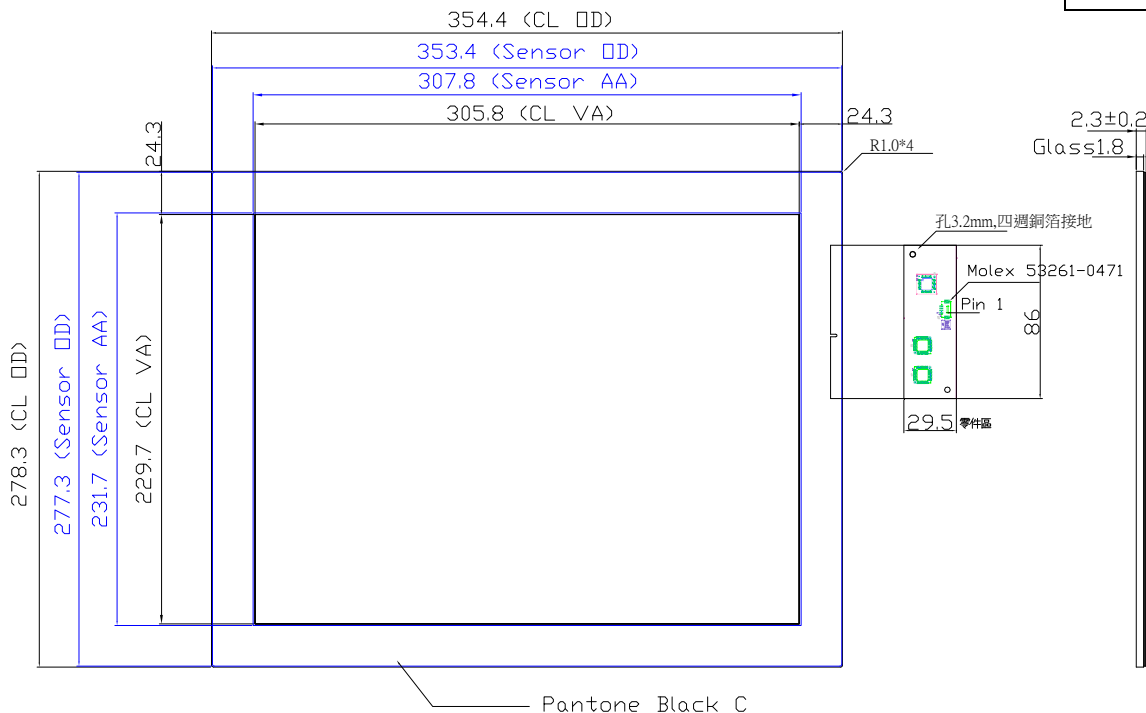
354.4 (CL OD)
353.4 (Sensor OD)
307.8 (Sensor AA)
305.8 (CL VA)
24.3
24.3
R1.0*4
2.3±0.2
Glass 1.8
孔3.2mm,四週銅箔接地
Molex 53261-0471
Pin 1
86
29.5 零件區
278.3 (CL OD)
277.3 (Sensor OD)
231.7 (Sensor AA)
229.7 (CL VA)
Pantone Black C